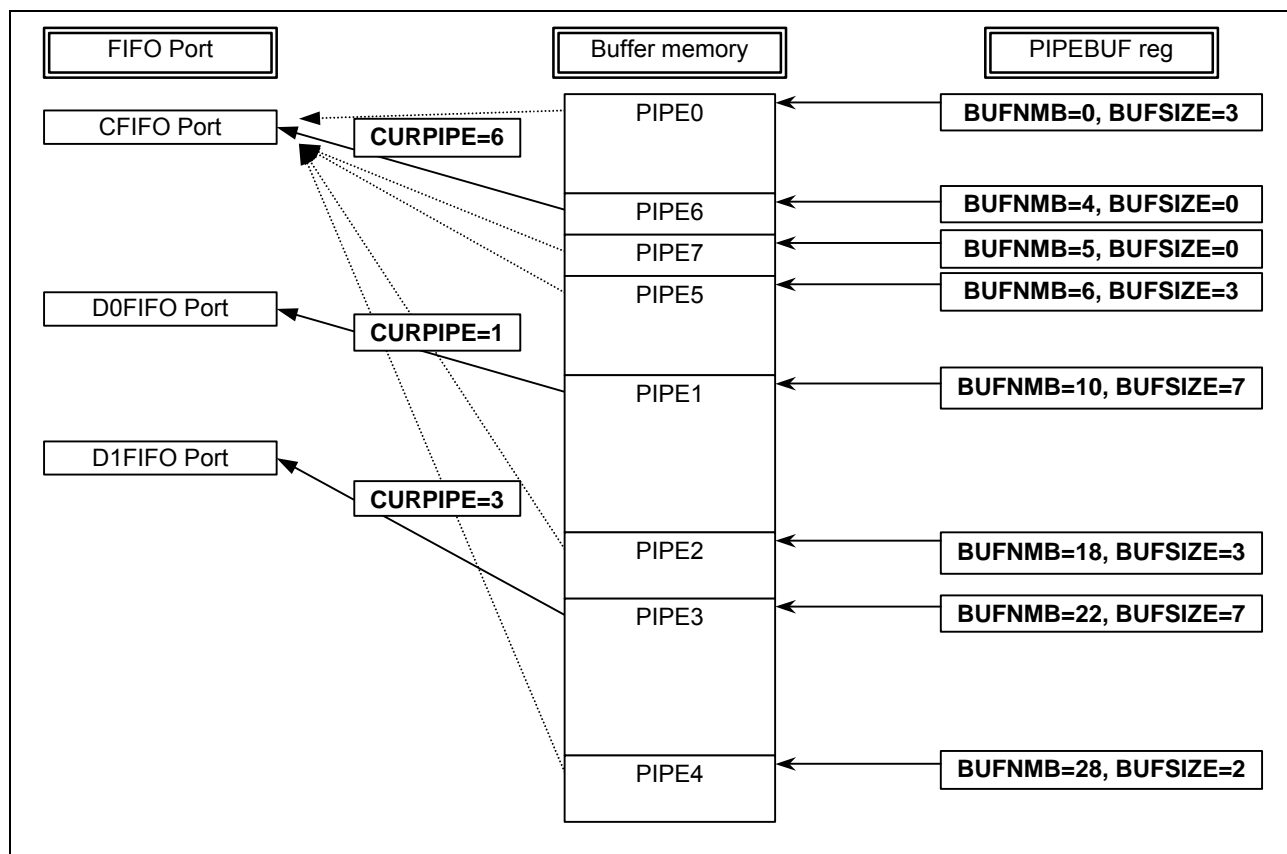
FIFO Port

Buffer memory

PIPEBUF reg

CFIFO Port

CURPIPE=6

D0FIFO Port

CURPIPE=1

D1FIFO Port

CURPIPE=3

PIPE0

PIPE6

PIPE7

PIPE5

PIPE1

PIPE2

PIPE3

PIPE4

BUFNMB=0, BUFSIZE=3

BUFNMB=4, BUFSIZE=0

BUFNMB=5, BUFSIZE=0

BUFNMB=6, BUFSIZE=3

BUFNMB=10, BUFSIZE=7

BUFNMB=18, BUFSIZE=3

BUFNMB=22, BUFSIZE=7

BUFNMB=28, BUFSIZE=2